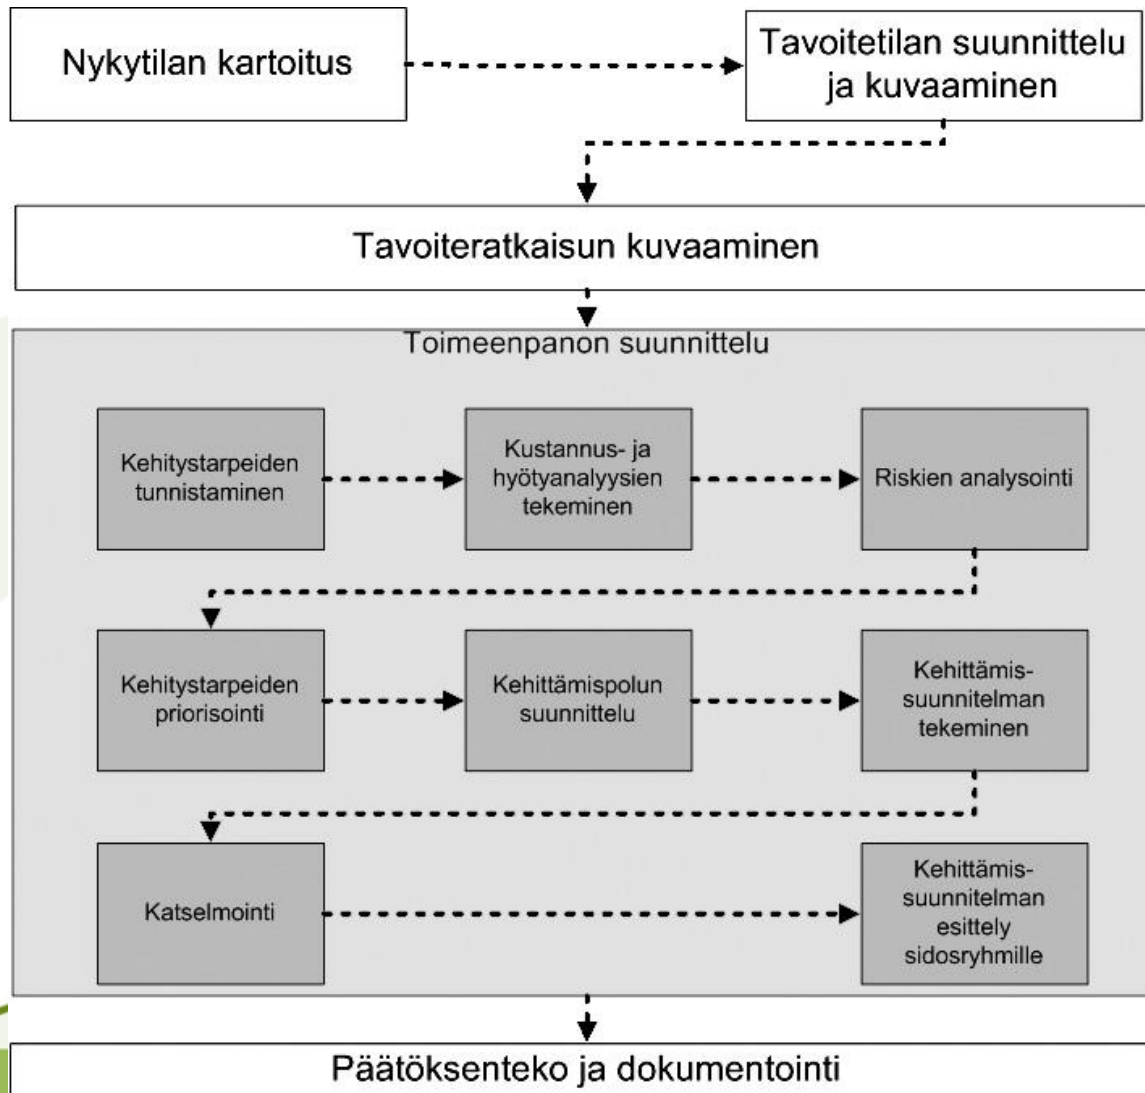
Nykytilan kartoitus

Tavoitetilan suunnittelu ja kuvaaminen

Tavoiteratkaisun kuvaaminen

Toimeenpanon suunnittelu

Kehitystarpeiden tunnistaminen

Kustannus- ja hyötyanalyysien tekeminen

Riskien analysointi

Kehitystarpeiden priorisointi

Kehittämispolun suunnittelu

Kehittämis-suunnitelman tekeminen

Katselmointi

Kehittämis-suunnitelman esittely sidosryhmille

Päätöksenteko ja dokumentointi